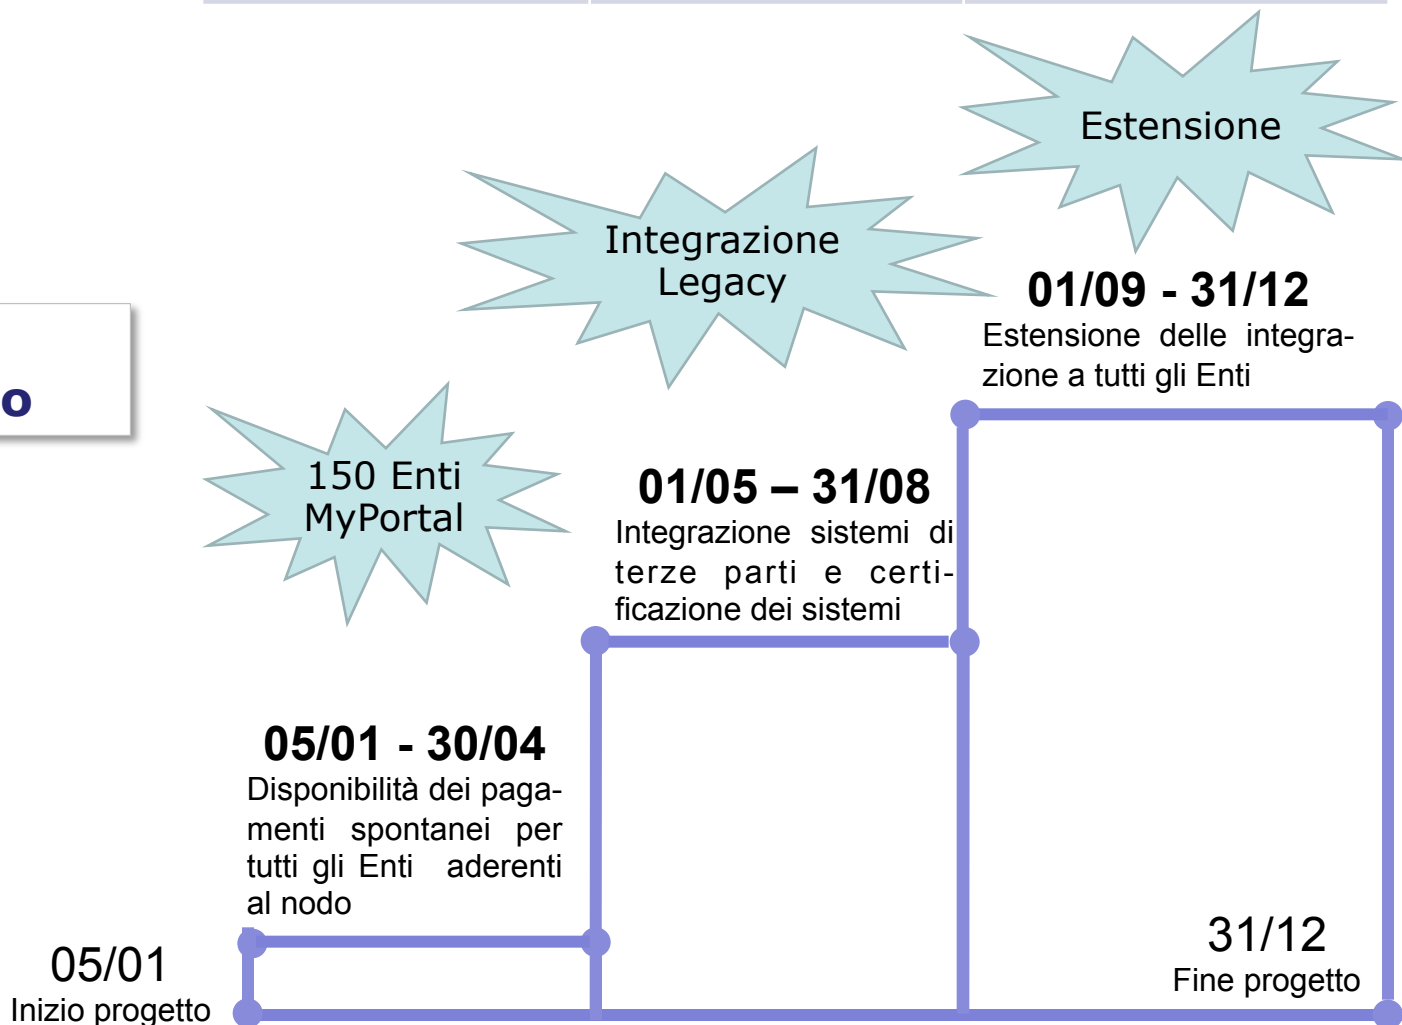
Estensione

Integrazione Legacy

01/09 - 31/12
Estensione delle integrazione a tutti gli Enti

o

150 Enti MyPortal

01/05 – 31/08
Integrazione sistemi di terze parti e certificazione dei sistemi

05/01 - 30/04
Disponibilità dei pagamenti spontanei per tutti gli Enti aderenti al nodo

05/01
Inizio progetto

31/12
Fine progetto